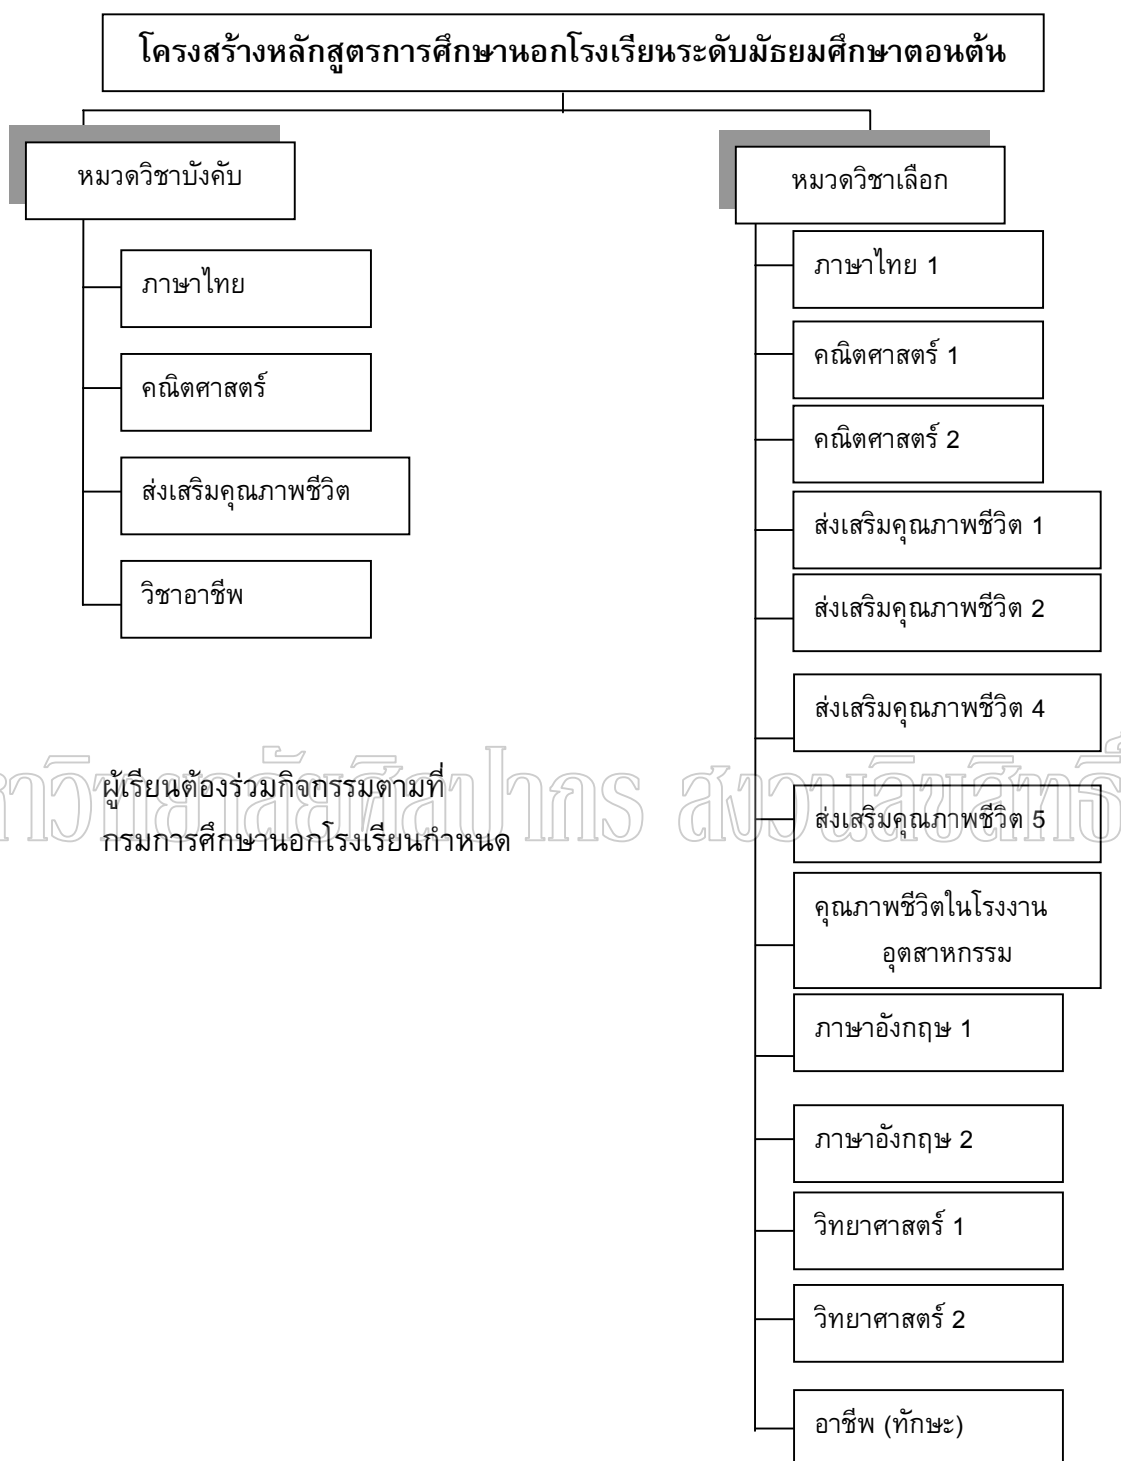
โครงสร้างหลักสูตรการศึกษานอกโรงเรียนระดับมัธยมศึกษาตอนต้น

หมวดวิชาบังคับ

ภาษาไทย

คณิตศาสตร์

ส่งเสริมคุณภาพชีวิต

วิชาอาชีพ

ผู้เรียนต้องร่วมกิจกรรมตามที่กรมการศึกษานอกโรงเรียนกำหนด

หมวดวิชาเลือก

ภาษาไทย 1

คณิตศาสตร์ 1

คณิตศาสตร์ 2

ส่งเสริมคุณภาพชีวิต 1

ส่งเสริมคุณภาพชีวิต 2

ส่งเสริมคุณภาพชีวิต 4

ส่งเสริมคุณภาพชีวิต 5

คุณภาพชีวิตในโรงงานอุตสาหกรรม

ภาษาอังกฤษ 1

ภาษาอังกฤษ 2

วิทยาศาสตร์ 1

วิทยาศาสตร์ 2

อาชีพ (ทักษะ)

มหาวิทยาลัยศิลปากร สงวนลิขสิทธิ์